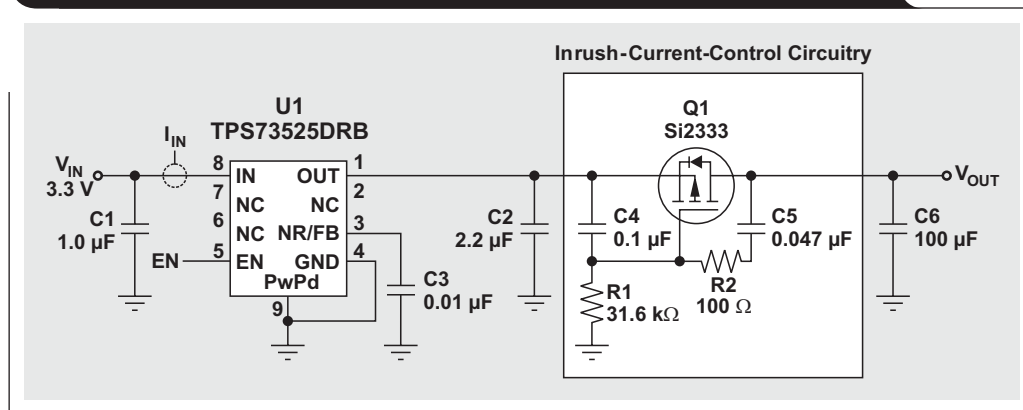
Inrush-Current-Control Circuitry

U1
TPS73525DRB

$I_{IN}$

$V_{IN}$
3.3 V

C1
1.0 µF

EN

8 IN
7 NC
6 NC
5 EN

OUT 1
NC 2
NR/FB 3
GND 4

PwPd
9

C3
0.01 µF

C2
2.2 µF

Q1
Si2333

C4
0.1 µF

C5
0.047 µF

R1
31.6 kΩ

R2
100 Ω

C6
100 µF

$V_{OUT}$